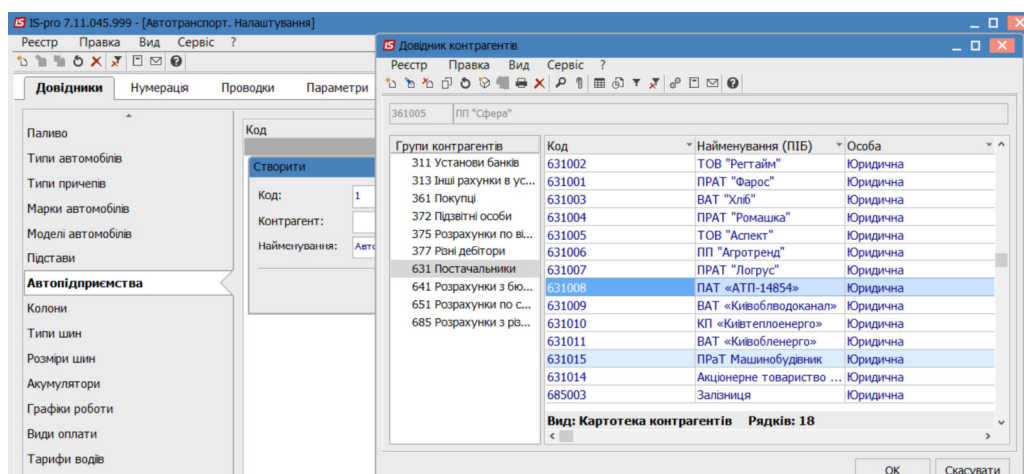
IS IS-pro 7.11.045.999 - [Автотранспорт. Налаштування]

Реєстр Правка Вид Сервіс ?

Довідники Нумерація Проводки Параметри

Паливо
Типи автомобілів
Типи причепів
Марки автомобілів
Моделі автомобілів
Підстави
Автопідприємства
Колони
Типи шин
Розміри шин
Акумулятори
Графіки роботи
Види оплати
Тарифи водіїв

Код

Створити

Код: 1
Контрагент:
Найменування: Авто

IS Довідник контрагентів

Реєстр Правка Вид Сервіс ?

361005 ПП "Сфера"

Групи контрагентів
311 Установи банків
313 Інші рахунки в ус...
361 Покупці
372 Підзвітні особи
375 Розрахунки по ві...
377 Різні дебітори
631 Постачальники
641 Розрахунки з бю...
651 Розрахунки по с...
685 Розрахунки з різ...

| Код | Найменування (ПІБ) | Особа |
|---|---|---|
| 631002 | ТОВ "Регтайм" | Юридична |
| 631001 | ПРАТ "Фарос" | Юридична |
| 631003 | ВАТ "Хліб" | Юридична |
| 631004 | ПРАТ "Ромашка" | Юридична |
| 631005 | ТОВ "Аспект" | Юридична |
| 631006 | ПП "Агротренд" | Юридична |
| 631007 | ПРАТ "Логрус" | Юридична |
| 631008 | ПАТ «АТП-14854» | Юридична |
| 631009 | ВАТ «Київоблводоканал» | Юридична |
| 631010 | КП «Київтеплоенерго» | Юридична |
| 631011 | ВАТ «Київобленерго» | Юридична |
| 631015 | ПРаТ Машинобудівник | Юридична |
| 631014 | Акціонерне товариство ... | Юридична |
| 685003 | Залізниця | Юридична |

Вид: Картотека контрагентів Рядків: 18

ОК Скасувати